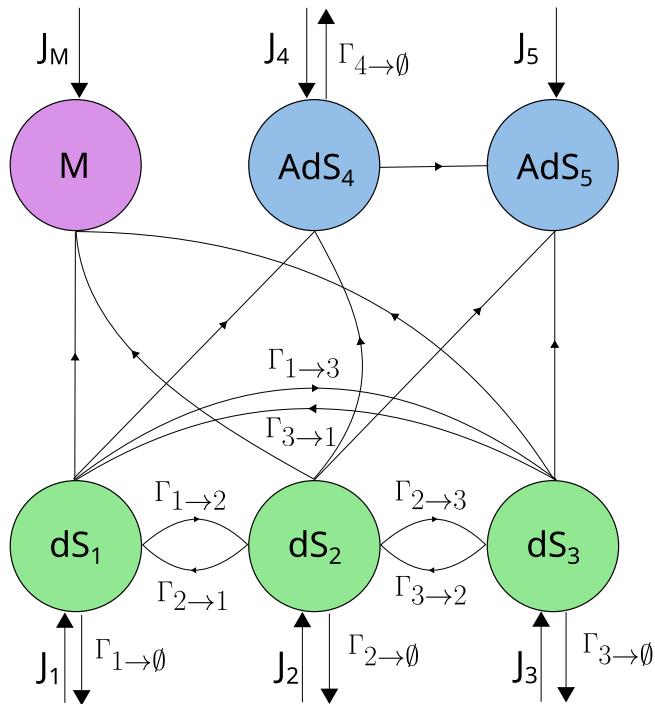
$J_M$

$J_4$

$\Gamma_{4\to\emptyset}$

$J_5$

M

$AdS_4$

$AdS_5$

$\Gamma_{1\to3}$

$\Gamma_{3\to1}$

$\Gamma_{1\to2}$

$\Gamma_{2\to3}$

$dS_1$

$dS_2$

$dS_3$

$\Gamma_{2\to1}$

$\Gamma_{3\to2}$

$J_1$

$\Gamma_{1\to\emptyset}$

$J_2$

$\Gamma_{2\to\emptyset}$

$J_3$

$\Gamma_{3\to\emptyset}$